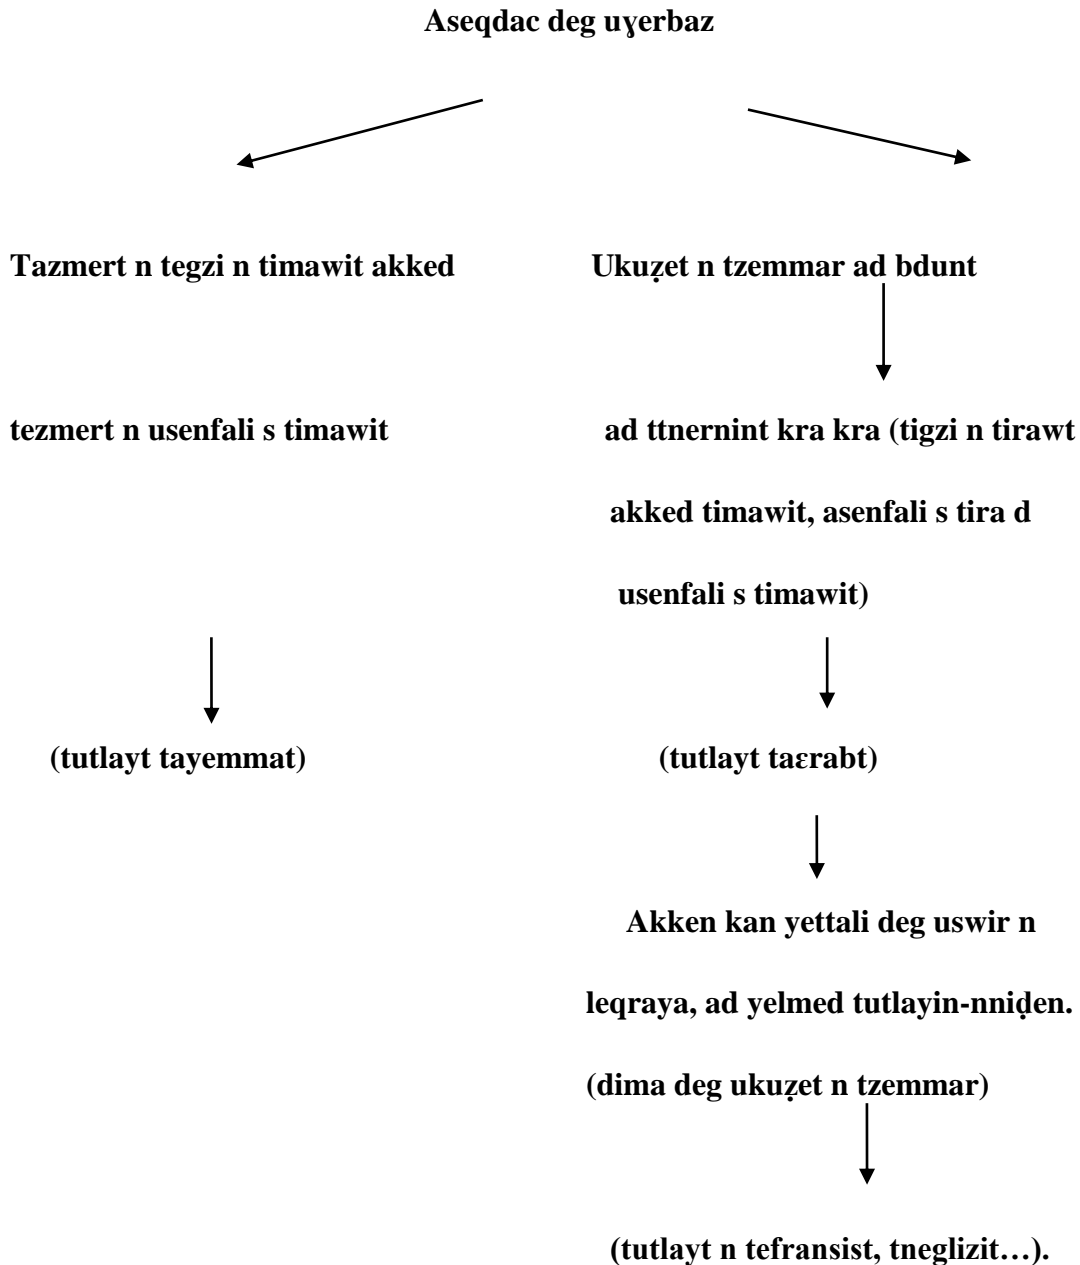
Aseqdac deg uɣerbaz

Tazmert n tegzi n timawit akked

tezmert n usenfali s timawit

(tutlayt tayemmat)

Ukuẓet n tzemmar ad bdunt

ad ttnernint kra kra (tigzi n tirawt akked timawit, asenfali s tira d usenfali s timawit)

(tutlayt taɛrabt)

Akken kan yettali deg uswir n leqraya, ad yelmed tutlayin-nniḍen.

(dima deg ukuẓet n tzemmar)

(tutlayt n tefransist, tneglizit…).